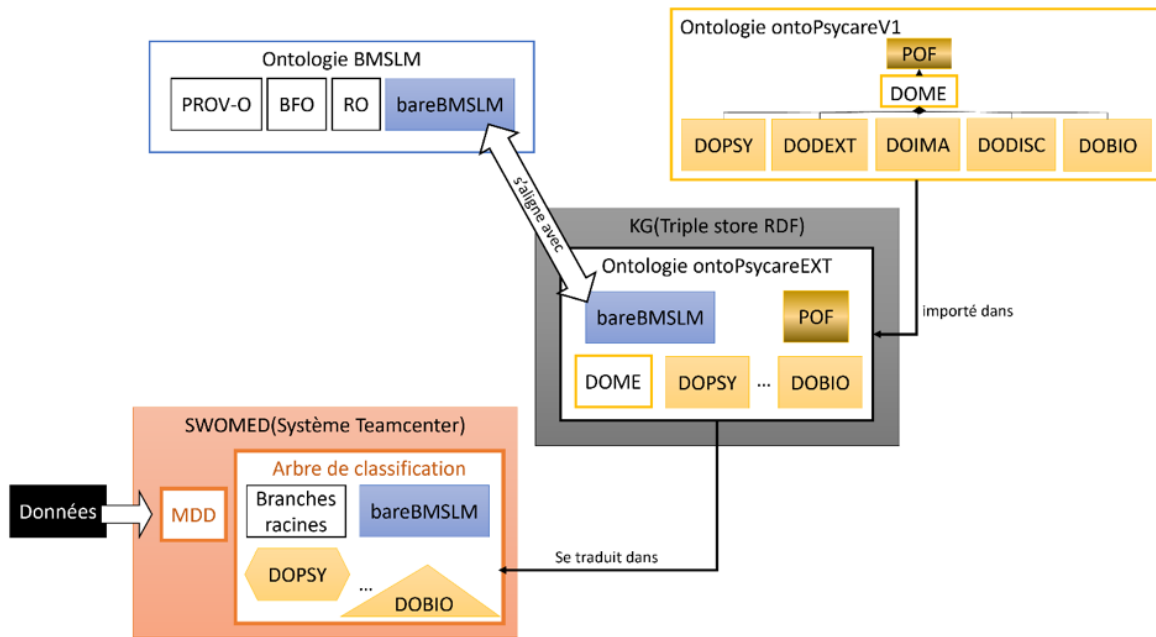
Ontologie BMSLM

PROV-O BFO RO bareBMSLM

Ontologie ontoPsycareV1

POF

DOME

DOPSY DODEXT DOIMA DODISC DOBIO

s'aligne avec

KG(Triple store RDF)

Ontologie ontoPsycareEXT

bareBMSLM POF

DOME DOPSY ... DOBIO

importé dans

SWOMED(Système Teamcenter)

Arbre de classification

Données

MDD

Branches racines

bareBMSLM

DOPSY ... DOBIO

Se traduit dans